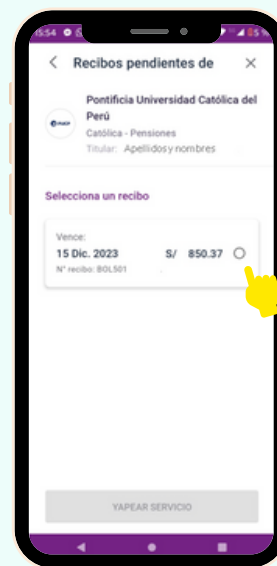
15:54

Recibos pendientes de

Pontificia Universidad Católica del Perú
Católica - Pensiones
Titular: Apellidos y nombres

Selecciona un recibo

Vence:
15 Dic. 2023
N° recibo: BOL501
S/ 850.37

YAPEAR SERVICIO